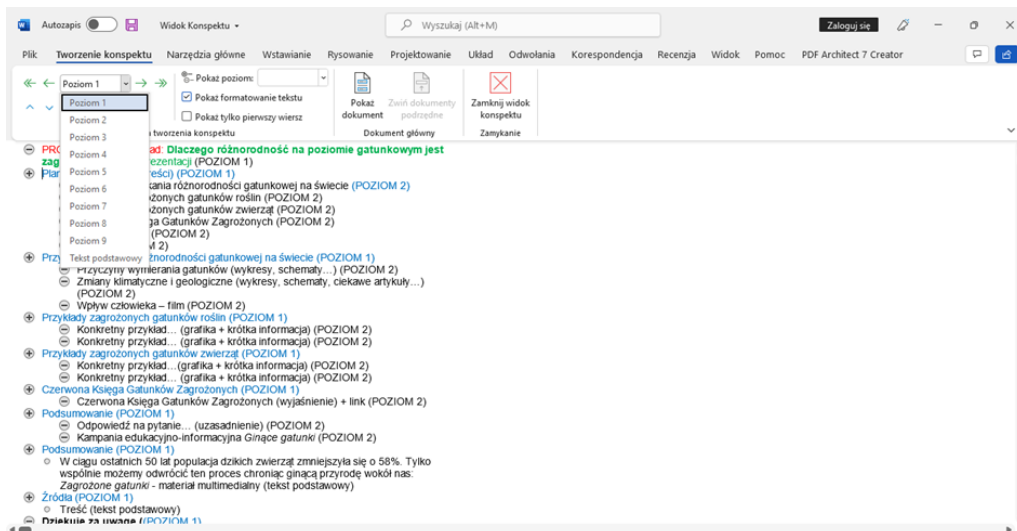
Autozapis  Widok Konspektu

Wyszukaj (Alt+M)

Zaloguj się

Plik  Tworzenie konspektu  Narzędzia główne  Wstawianie  Rysowanie  Projektowanie  Układ  Odwołania  Korespondencja  Recenzja  Widok  Pomoc  PDF Architect 7 Creator

Poziom 1
Pokaż poziom:
Pokaż formatowanie tekstu
Pokaż tylko pierwszy wiersz
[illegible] tworzenia konspektu

Pokaż dokument  Zwiń dokumenty podrzędne
Dokument główny

Zamknij widok konspektu
Zamykanie

Poziom 1
Poziom 2
Poziom 3
Poziom 4
Poziom 5
Poziom 6
Poziom 7
Poziom 8
Poziom 9
Tekst podstawowy

PRO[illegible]ad: Dlaczego różnorodność na poziomie gatunkowym jest zag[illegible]ezentacji (POZIOM 1)
Pla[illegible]eści) (POZIOM 1)
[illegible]kania różnorodności gatunkowej na świecie (POZIOM 2)
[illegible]żonych gatunków roślin (POZIOM 2)
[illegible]żonych gatunków zwierząt (POZIOM 2)
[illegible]ga Gatunków Zagrożonych (POZIOM 2)
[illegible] (POZIOM 2)
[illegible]M 2)
Przy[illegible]różnorodności gatunkowej na świecie (POZIOM 1)
Przyczyny wymierania gatunków (wykresy, schematy…) (POZIOM 2)
Zmiany klimatyczne i geologiczne (wykresy, schematy, ciekawe artykuły…) (POZIOM 2)
Wpływ człowieka – film (POZIOM 2)
Przykłady zagrożonych gatunków roślin (POZIOM 1)
Konkretny przykład… (grafika + krótka informacja) (POZIOM 2)
Konkretny przykład… (grafika + krótka informacja) (POZIOM 2)
Przykłady zagrożonych gatunków zwierząt (POZIOM 1)
Konkretny przykład…(grafika + krótka informacja) (POZIOM 2)
Konkretny przykład…(grafika + krótka informacja) (POZIOM 2)
Czerwona Księga Gatunków Zagrożonych (POZIOM 1)
Czerwona Księga Gatunków Zagrożonych (wyjaśnienie) + link (POZIOM 2)
Podsumowanie (POZIOM 1)
Odpowiedź na pytanie… (uzasadnienie) (POZIOM 2)
Kampania edukacyjno-informacyjna *Ginące gatunki* (POZIOM 2)
Podsumowanie (POZIOM 1)
W ciągu ostatnich 50 lat populacja dzikich zwierząt zmniejszyła się o 58%. Tylko wspólnie możemy odwrócić ten proces chroniąc ginącą przyrodę wokół nas: *Zagrożone gatunki* - materiał multimedialny (tekst podstawowy)
Źródła (POZIOM 1)
Treść (tekst podstawowy)
Dziękuję za uwagę (POZIOM 1)